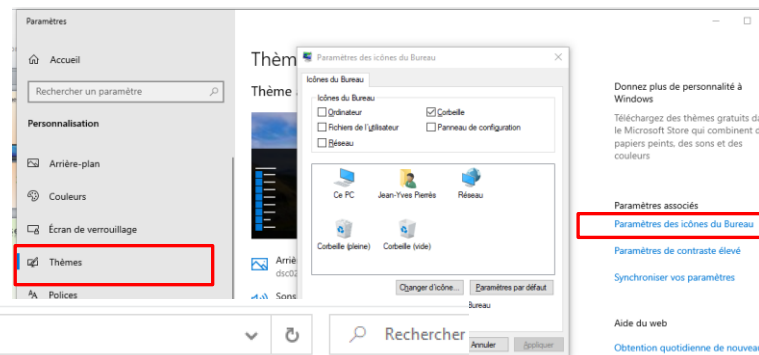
Paramètres

Accueil

Rechercher un paramètre

Personnalisation

Arrière-plan

Couleurs

Écran de verrouillage

Thèmes

Polices

Thèm

Thème

Arriè
dsc02

Sons

Paramètres des icônes du Bureau

Icônes du Bureau

Icônes du Bureau

Ordinateur

Corbeille

Fichiers de l'utilisateur

Panneau de configuration

Réseau

Ce PC

Jean-Yves Pierrés

Réseau

Corbeille (pleine)

Corbeille (vide)

Changer d'icône...

Paramètres par défaut

Bureau

Annuler

Appliquer

Donnez plus de personnalité à Windows

Téléchargez des thèmes gratuits de le Microsoft Store qui combinent papiers peints, des sons et des couleurs

Paramètres associés

Paramètres des icônes du Bureau

Paramètres de contraste élevé

Synchroniser vos paramètres

Aide du web

Obtention quotidienne de nouvea

Rechercher